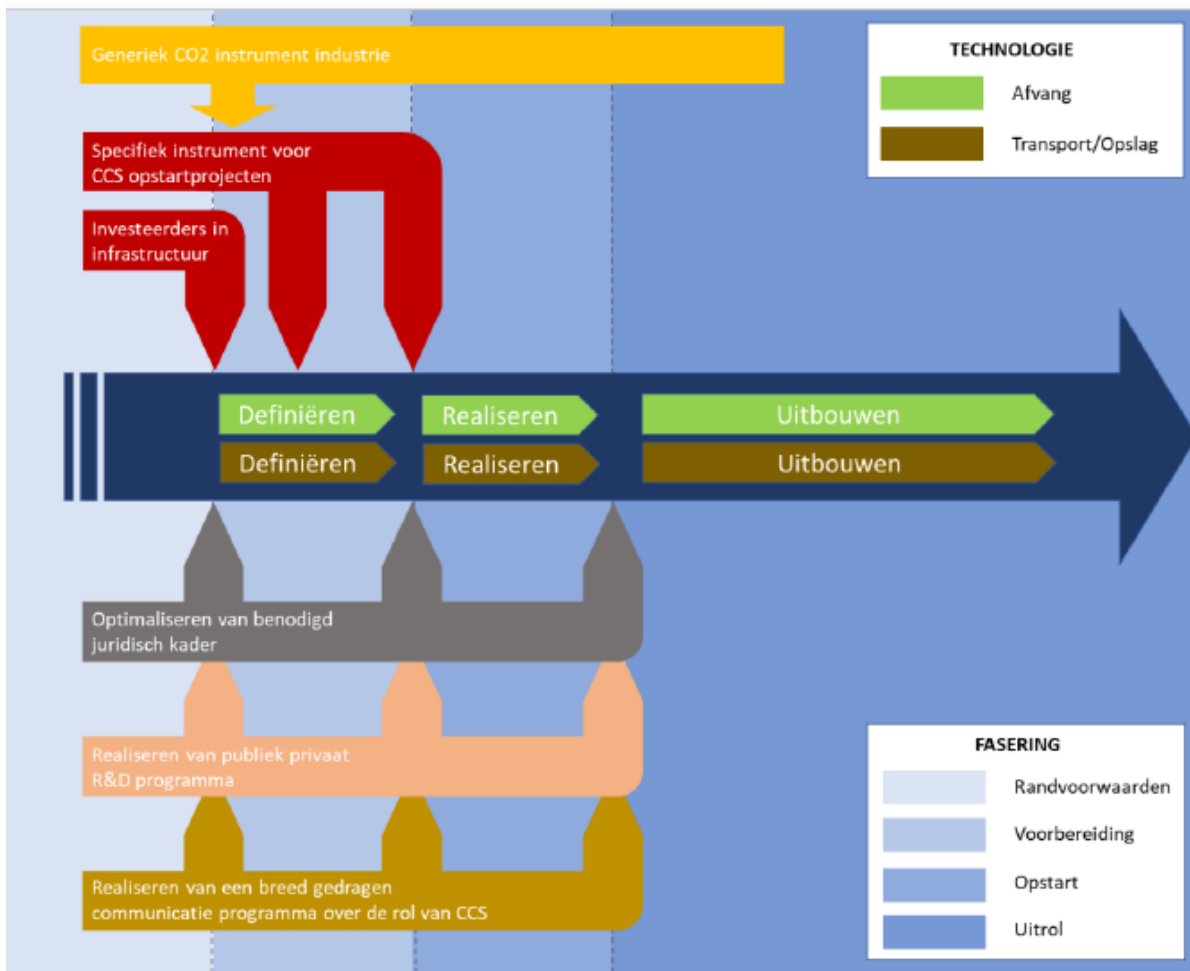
Generiek CO2 instrument industrie

Specifiek instrument voor CCS opstartprojecten

Investeerders in infrastructuur

TECHNOLOGIE

Afvang

Transport/Opslag

Definiëren

Realiseren

Uitbouwen

Definiëren

Realiseren

Uitbouwen

Optimaliseren van benodigd juridisch kader

Realiseren van publiek privaat R&D programma

Realiseren van een breed gedragen communicatie programma over de rol van CCS

FASERING

Randvoorwaarden

Voorbereiding

Opstart

Uitrol